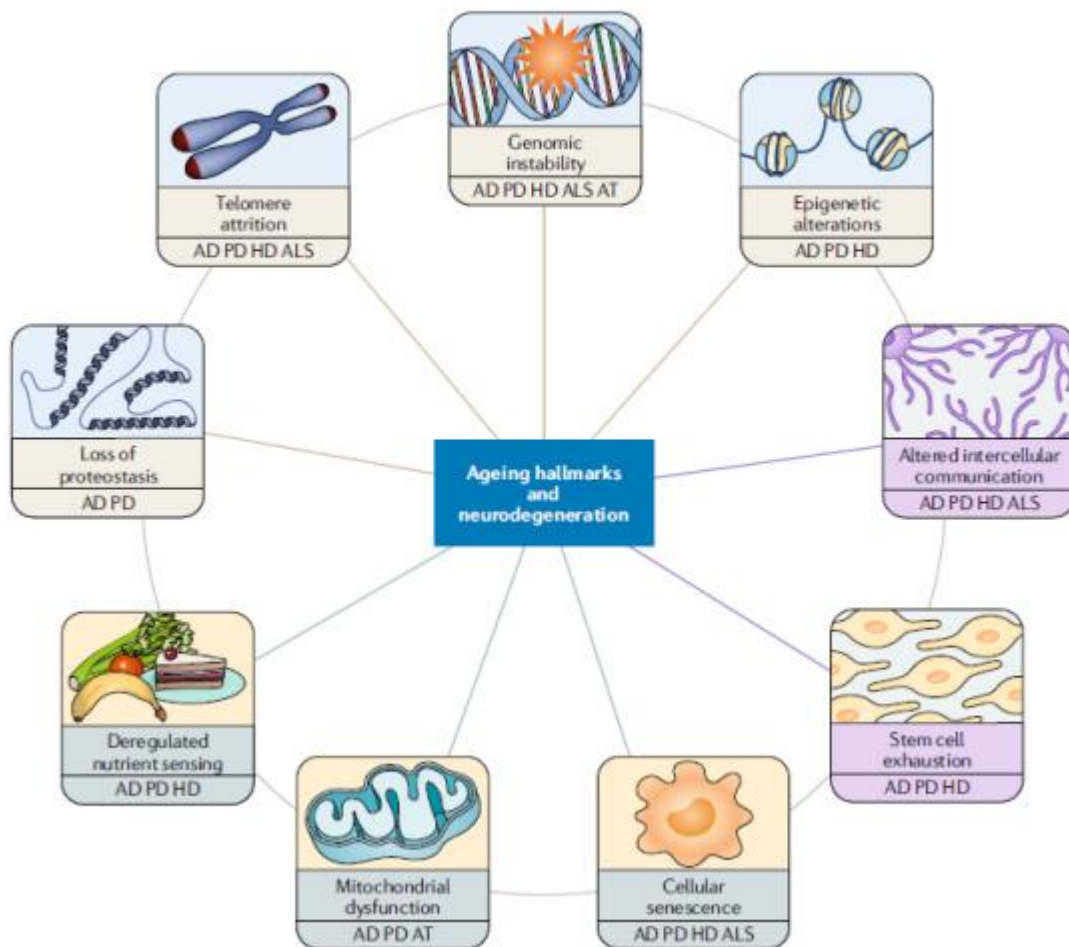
Genomic instability
AD PD HD ALS AT

Telomere attrition
AD PD HD ALS

Epigenetic alterations
AD PD HD

Loss of proteostasis
AD PD

Ageing hallmarks and neurodegeneration

Altered intercellular communication
AD PD HD ALS

Deregulated nutrient sensing
AD PD HD

Stem cell exhaustion
AD PD HD

Mitochondrial dysfunction
AD PD AT

Cellular senescence
AD PD HD ALS